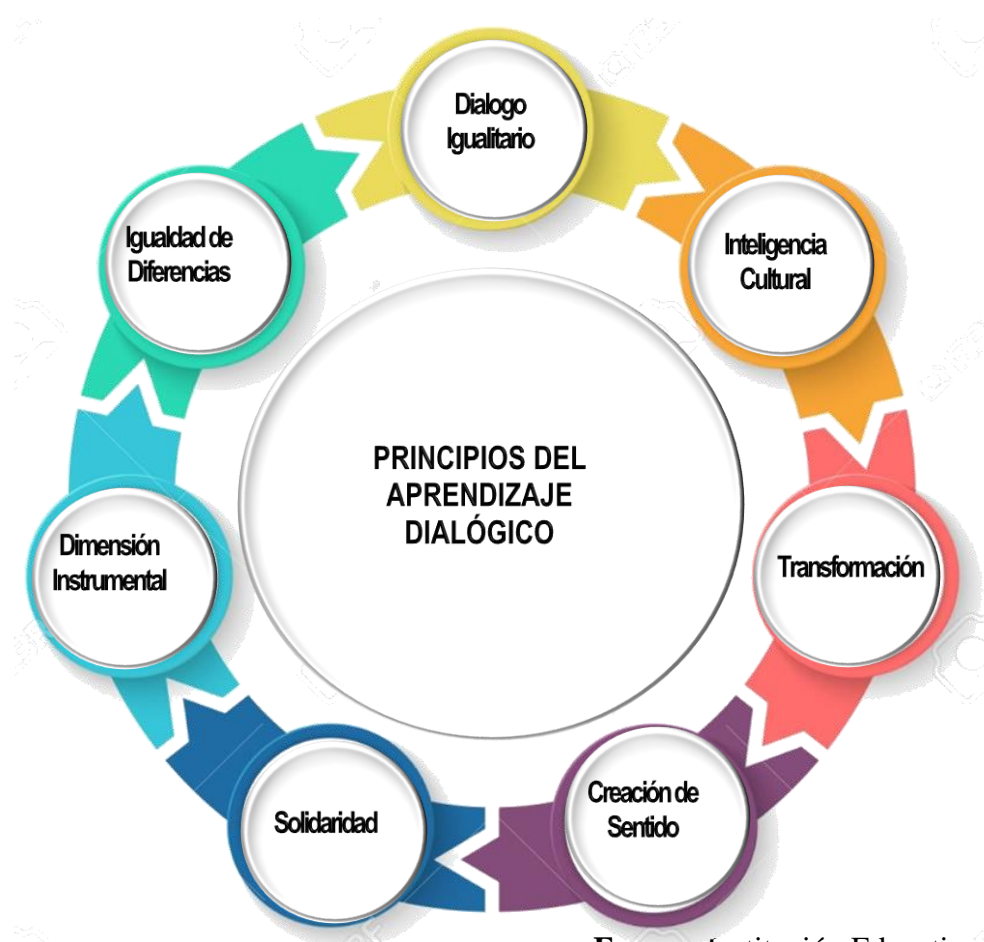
Dialogo Igualitario

Inteligencia Cultural

Transformación

Creación de Sentido

Solidaridad

Dimensión Instrumental

Igualdad de Diferencias

PRINCIPIOS DEL APRENDIZAJE DIALÓGICO

F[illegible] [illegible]titución Educativ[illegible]